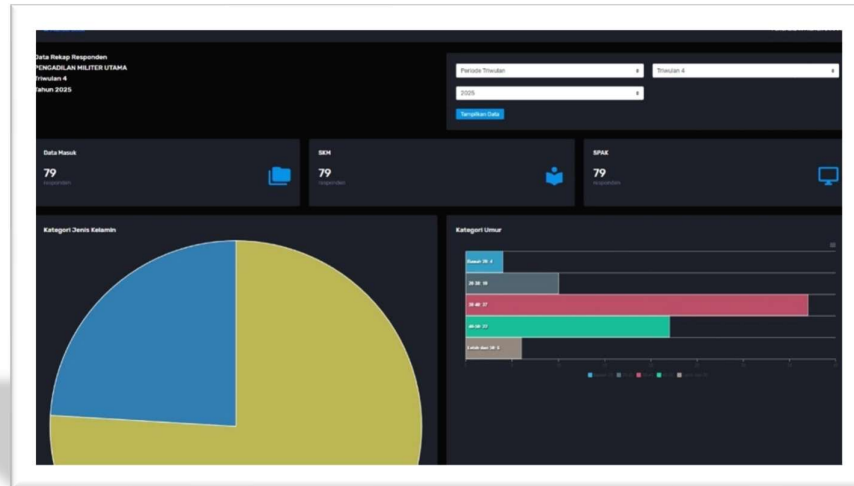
Data Rekap Responden
PENGADILAN MILITER UTAMA
Triwulan 4
Tahun 2025

Periode Triwulan
Triwulan 4
2025
Tampilkan Data

Data Masuk
79
responden

SKM
79
responden

SPAK
79
responden

Kategori Jenis Kelamin

Kategori Umur

Bawah 20: 4
20-30: 18
30-40: 37
40-50: 27
Lebih dari 50: 6

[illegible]